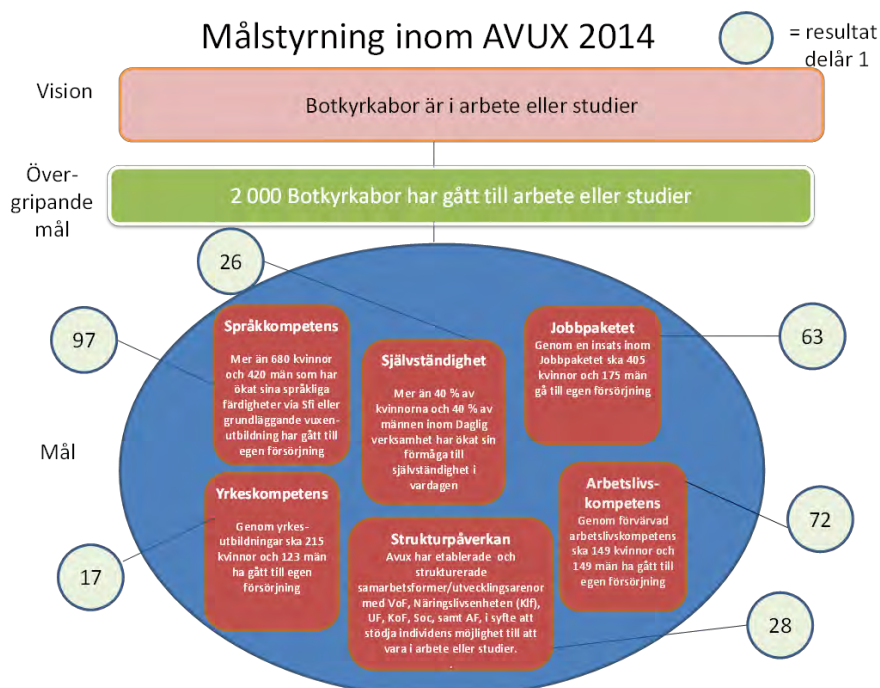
Målstyrning inom AVUX 2014

= resultat delår 1

Vision

Botkyrkabor är i arbete eller studier

Övergripande mål

2 000 Botkyrkabor har gått till arbete eller studier

26

97

Språkkompetens

Mer än 680 kvinnor och 420 män som har ökat sina språkliga färdigheter via Sfi eller grundläggande vuxenutbildning har gått till egen försörjning

Självständighet

Mer än 40 % av kvinnorna och 40 % av männen inom Daglig verksamhet har ökat sin förmåga till självständighet i vardagen

Jobbpaketet

Genom en insats inom Jobbpaketet ska 405 kvinnor och 175 män gå till egen försörjning

63

Mål

Yrkeskompetens

Genom yrkesutbildningar ska 215 kvinnor och 123 män ha gått till egen försörjning

17

Arbetslivskompetens

Genom förvärvad arbetslivskompetens ska 149 kvinnor och 149 män ha gått till egen försörjning

72

Strukturpåverkan

Avux har etablerade och strukturerade samarbetsformer/utvecklingsarenor med VoF, Näringslivsenheten (Klf), UF, KoF, Soc, samt AF, i syfte att stödja individens möjlighet till att vara i arbete eller studier.

28